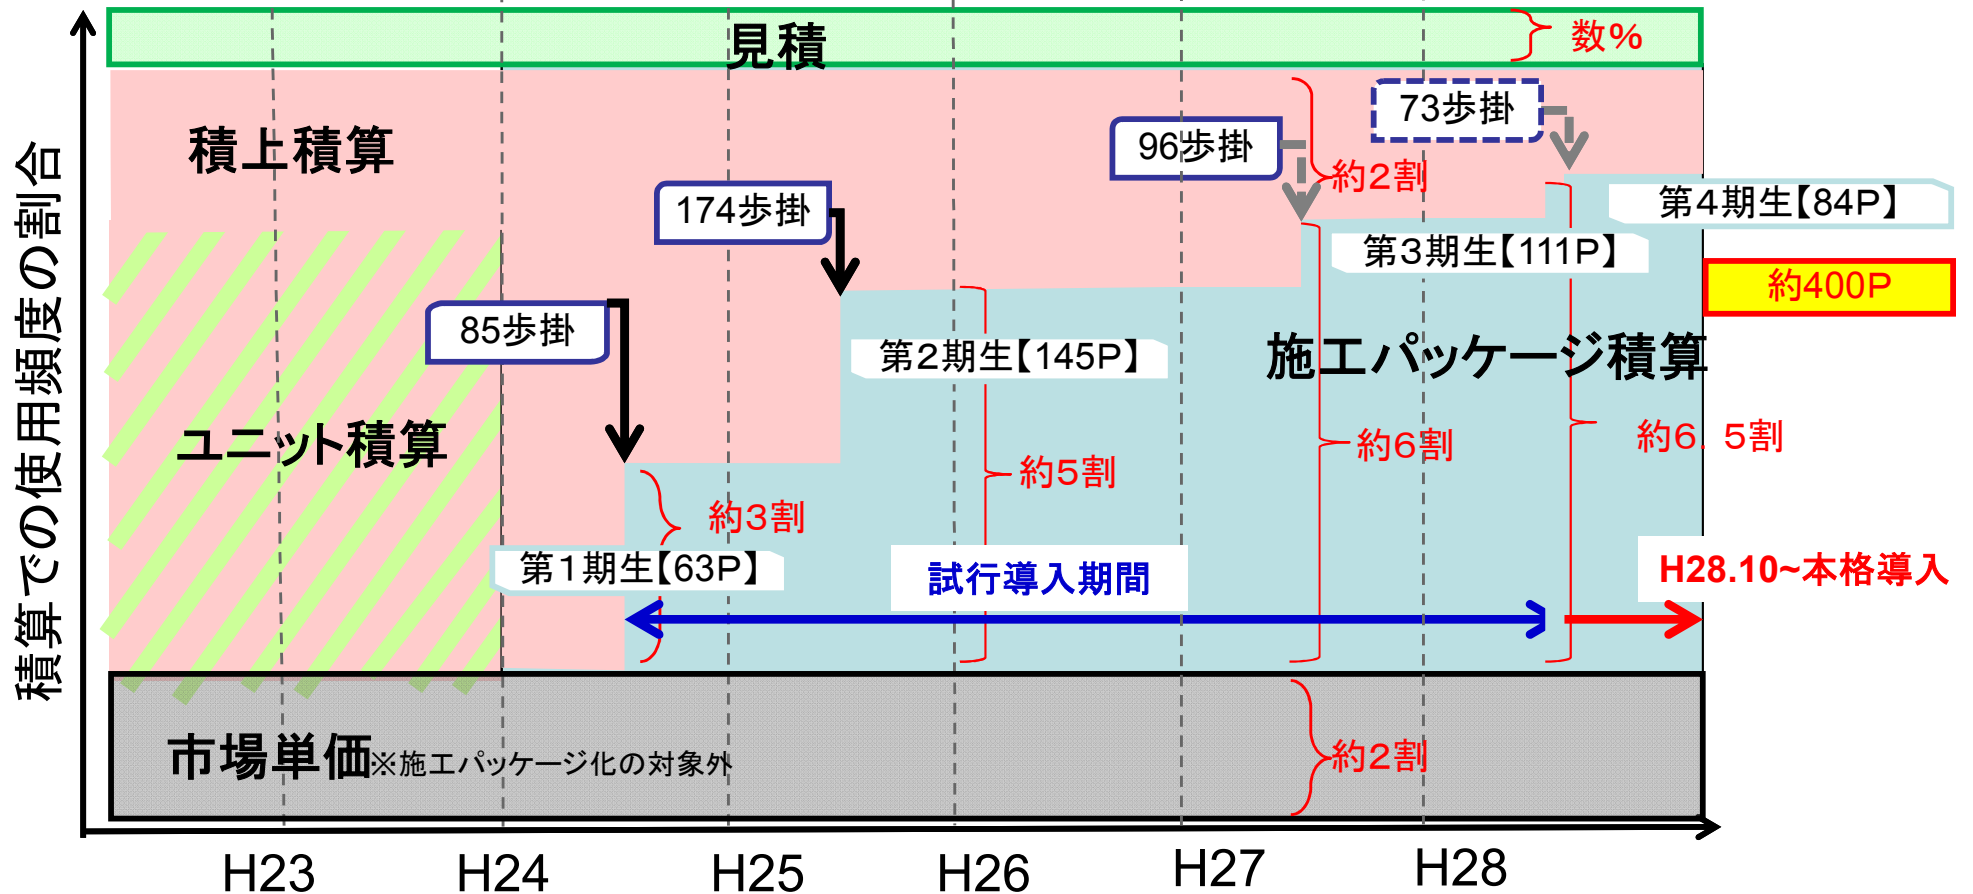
積算での使用頻度の割合

見積

数%

積上積算

73歩掛

96歩掛

約2割

174歩掛

第4期生【84P】

第3期生【111P】

約400P

85歩掛

第2期生【145P】

施工パッケージ積算

ユニット積算

約6割

約6．5割

約5割

約3割

第1期生【63P】

試行導入期間

H28.10~本格導入

市場単価※施工パッケージ化の対象外

約2割

H23 H24 H25 H26 H27 H28